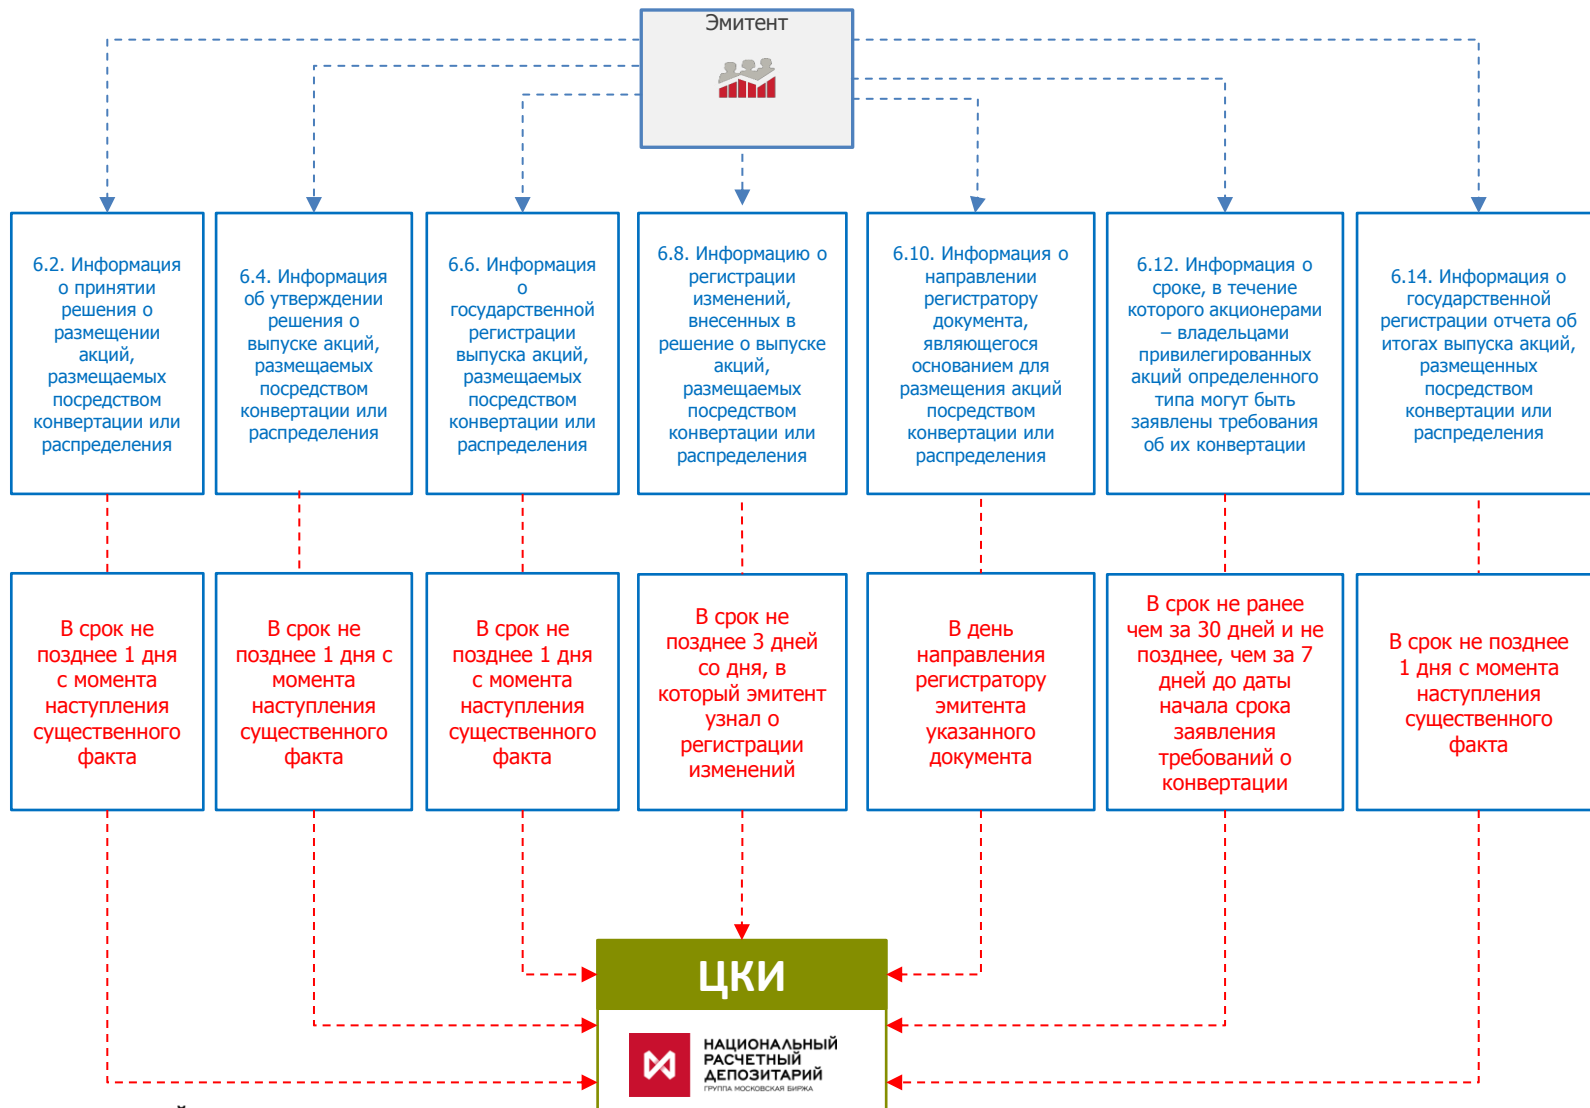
Эмитент

6.2. Информация о принятии решения о размещении акций, размещаемых посредством конвертации или распределения

6.4. Информация об утверждении решения о выпуске акций, размещаемых посредством конвертации или распределения

6.6. Информация о государственной регистрации выпуска акций, размещаемых посредством конвертации или распределения

6.8. Информацию о регистрации изменений, внесенных в решение о выпуске акций, размещаемых посредством конвертации или распределения

6.10. Информация о направлении регистратору документа, являющегося основанием для размещения акций посредством конвертации или распределения

6.12. Информация о сроке, в течение которого акционерами – владельцами привилегированных акций определенного типа могут быть заявлены требования об их конвертации

6.14. Информация о государственной регистрации отчета об итогах выпуска акций, размещаемых посредством конвертации или распределения

В срок не позднее 1 дня с момента наступления существенного факта

В срок не позднее 1 дня с момента наступления существенного факта

В срок не позднее 1 дня с момента наступления существенного факта

В срок не позднее 3 дней со дня, в который эмитент узнал о регистрации изменений

В день направления регистратору эмитента указанного документа

В срок не ранее чем за 30 дней и не позднее, чем за 7 дней до даты начала срока заявления требований о конвертации

В срок не позднее 1 дня с момента наступления существенного факта

ЦКИ

НАЦИОНАЛЬНЫЙ РАСЧЕТНЫЙ ДЕПОЗИТАРИЙ
ГРУППА МОСКОВСКАЯ БИРЖА